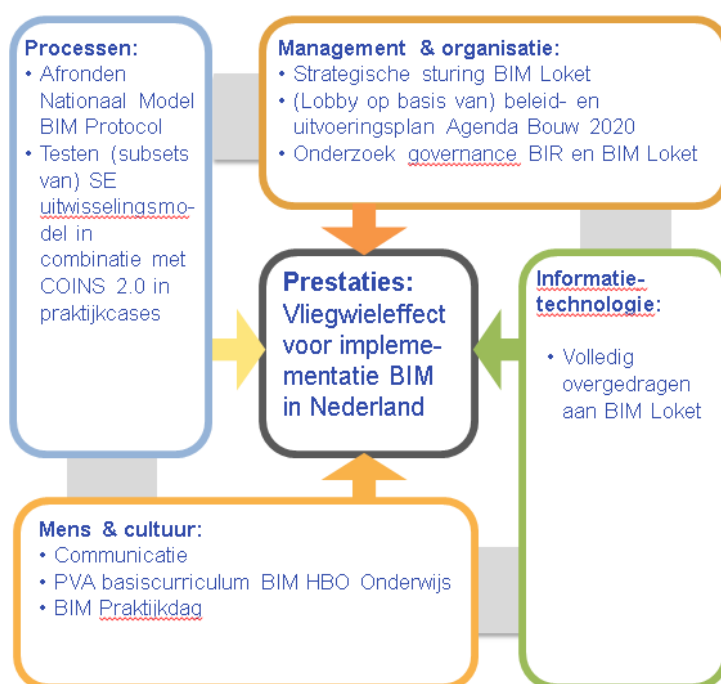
Processen:
• Afronden Nationaal Model BIM Protocol
• Testen (subsets van) SE uitwisselingsmodel in combinatie met COINS 2.0 in praktijkcases

Management & organisatie:
• Strategische sturing BIM Loket
• (Lobby op basis van) beleid- en uitvoeringsplan Agenda Bouw 2020
• Onderzoek governance BIR en BIM Loket

Prestaties:
Vliegwieleffect voor implementatie BIM in Nederland

Informatietechnologie:
• Volledig overgedragen aan BIM Loket

Mens & cultuur:
• Communicatie
• PVA basiscurriculum BIM HBO Onderwijs
• BIM Praktijkdag